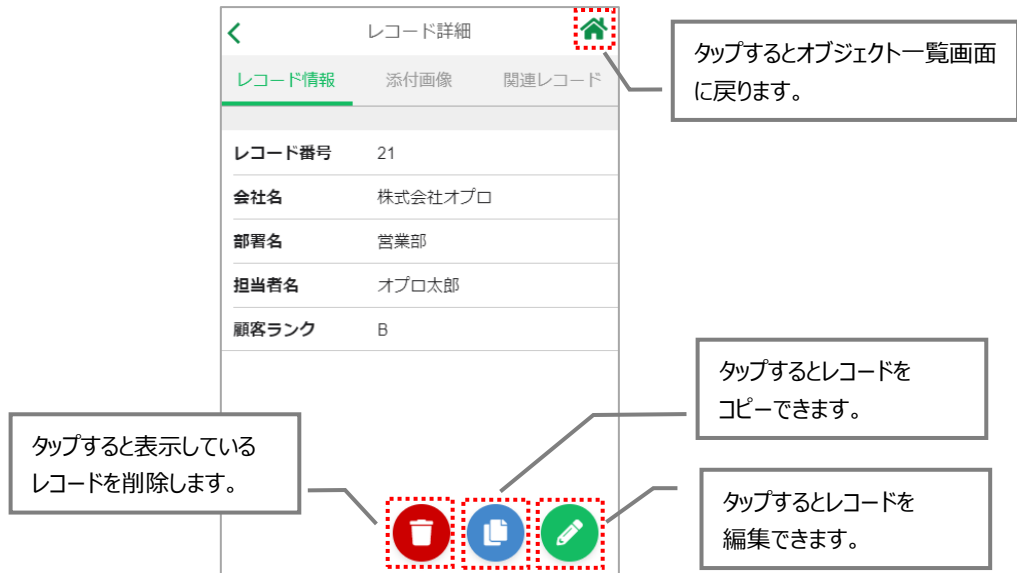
レコード詳細

タップするとオブジェクト一覧画面に戻ります。

レコード情報　添付画像　関連レコード

| レコード番号 | 21 |
|---|---|
| 会社名 | 株式会社オプロ |
| 部署名 | 営業部 |
| 担当者名 | オプロ太郎 |
| 顧客ランク | B |

タップするとレコードをコピーできます。

タップすると表示しているレコードを削除します。

タップするとレコードを編集できます。